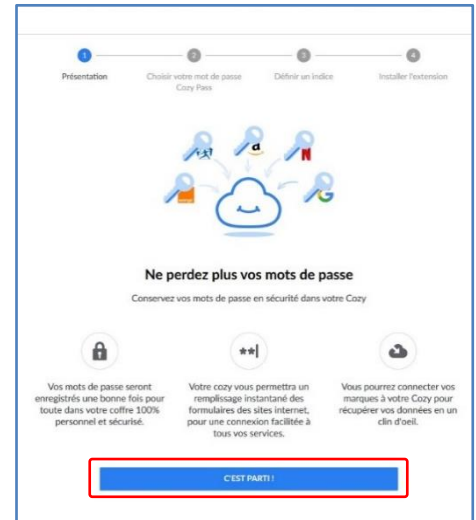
1 2 3 4

Présentation

Choisir votre mot de passe Cozy Pass

Définir un indice

Installer l'extension

Ne perdez plus vos mots de passe

Conservez vos mots de passe en sécurité dans votre Cozy

**|

Vos mots de passe seront enregistrés une bonne fois pour toute dans votre coffre 100% personnel et sécurisé.

Votre cozy vous permettra un remplissage instantané des formulaires des sites internet, pour une connexion facilitée à tous vos services.

Vous pourrez connecter vos marques à votre Cozy pour récupérer vos données en un clin d'oeil.

C'EST PARTI !